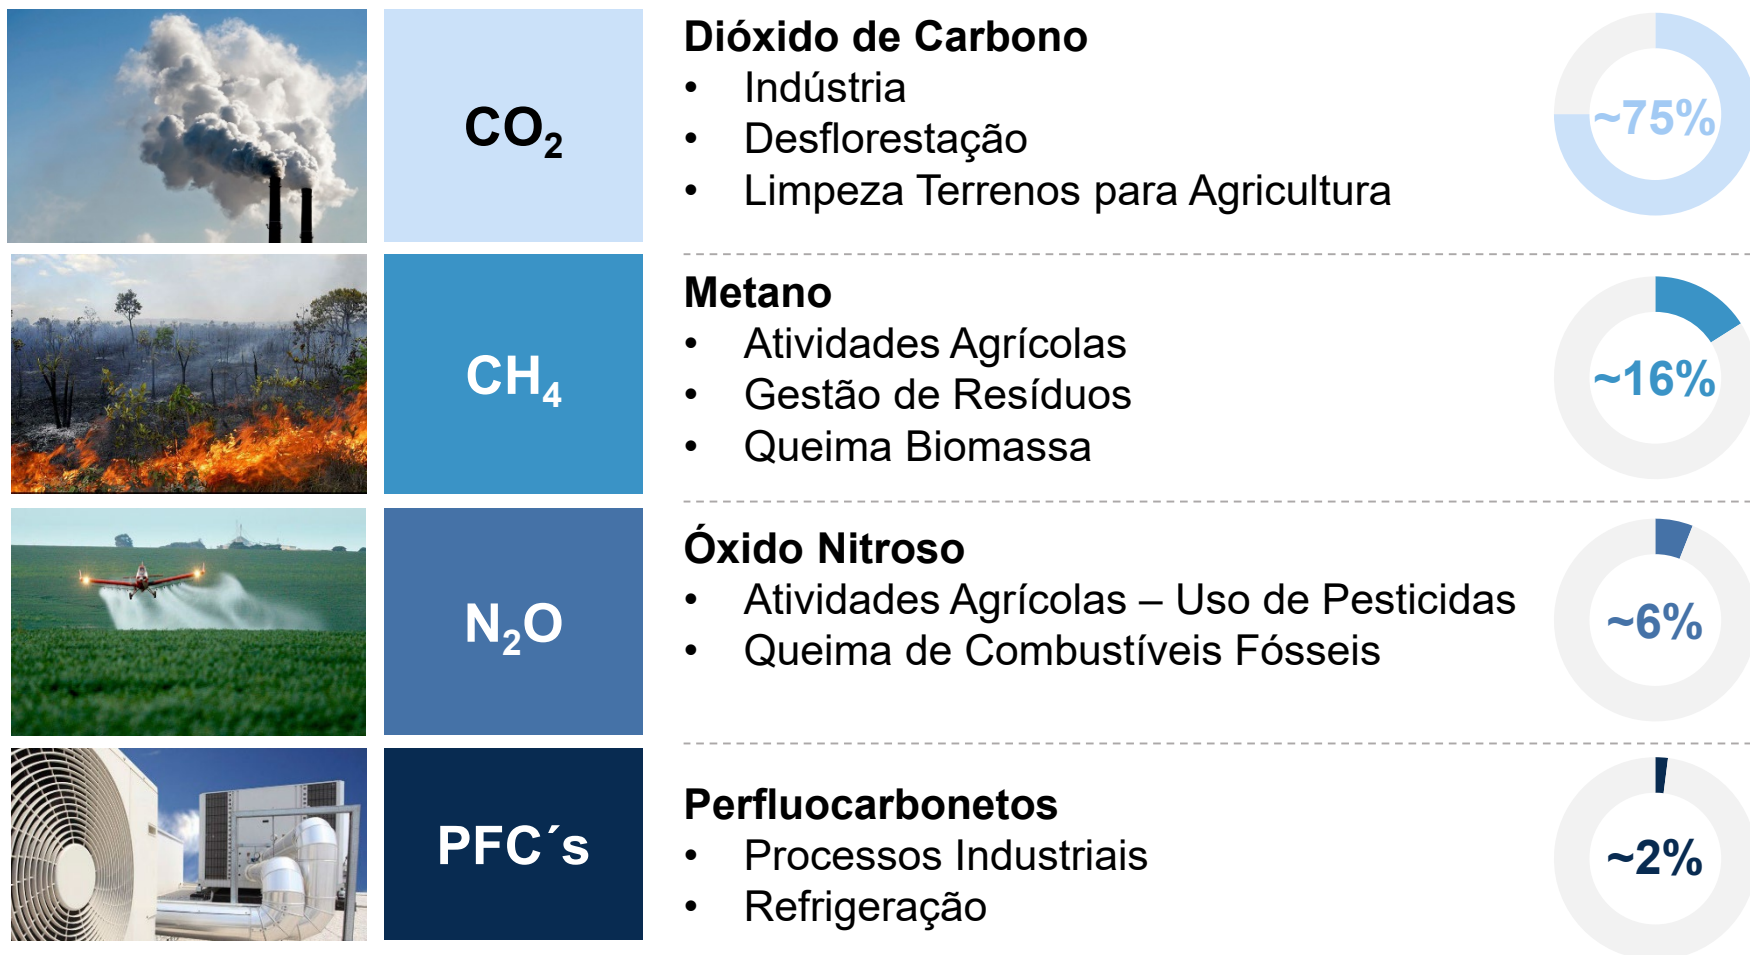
$CO_2$

Dióxido de Carbono
• Indústria
• Desflorestação
• Limpeza Terrenos para Agricultura

~75%

$CH_4$

Metano
• Atividades Agrícolas
• Gestão de Resíduos
• Queima Biomassa

~16%

$N_2O$

Óxido Nitroso
• Atividades Agrícolas – Uso de Pesticidas
• Queima de Combustíveis Fósseis

~6%

PFC´s

Perfluocarbonetos
• Processos Industriais
• Refrigeração

~2%